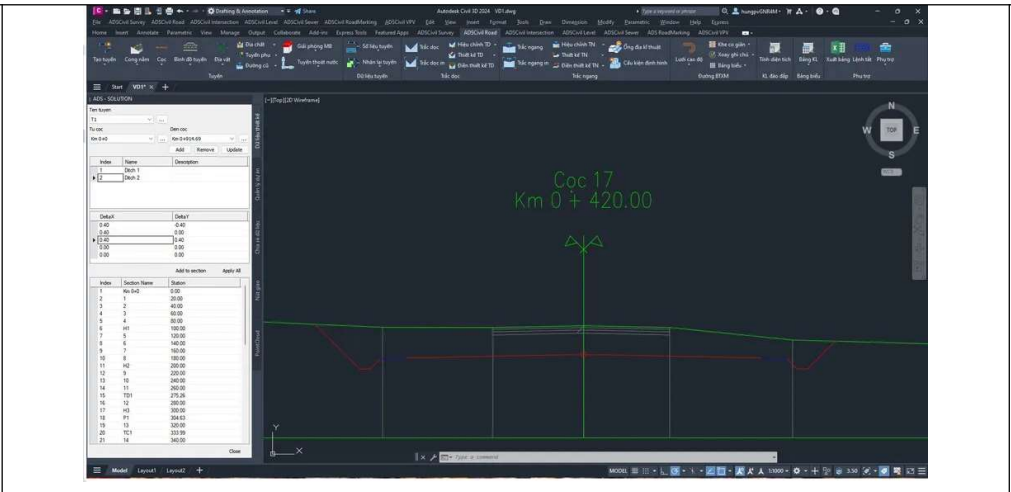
Drafting & Annotation
Share
Autodesk Civil 3D 2024 VD1.dwg
Type a keyword or phrase
File ADSCivil Survey ADSCivil Road ADSCivil Intersection ADSCivil Level ADSCivil Sewer ADSCivil RoadMarking ADSCivil VPV Edit View Insert Format Tools Draw Dimension Modify Parametric Window Help Express
Home Insert Annotate Parametric View Manage Output Collaborate Add-ins Express Tools Featured Apps ADSCivil Survey ADSCivil Road ADSCivil Intersection ADSCivil Level ADSCivil Sewer ADS RoadMarking ADSCivil VPV
Tạo tuyến Cong nằm Cọc Bình đồ tuyến Địa vật Địa chất Tuyến phụ Đường cũ Giải phóng MB Tuyến thoát nước Số liệu tuyến Nhận lại tuyến Trắc dọc Hiệu chỉnh TD Thiết kế TD Trắc dọc m Điền thiết kế TD Trắc ngang Hiệu chỉnh TN Thiết kế TN Trắc ngang m Điền thiết kế TN Ống địa kĩ thuật Cấu kiện định hình Lưới cao độ Khe co giãn Xoay ghi chú Bảng biểu Tính diện tích Bảng KL Xuất bảng Lệnh tắt Phụ trợ
Tuyến Dữ liệu tuyến Trắc dọc Trắc ngang Đường BTXM KL đào đắp Bảng biểu Phụ trợ
Start VD1* +
ADS - SOLUTION
Tên tuyến
T1
Từ cọc
Km 0+0
Đến cọc
Km 0+914.69
Add Remove Update
| Index | Name | Description |
|---|---|---|
| 1 | Dịch 1 | |
| 2 | Dịch 2 | |

| DeltaX | DeltaY |
|---|---|
| -0.40 | -0.40 |
| 0.40 | 0.00 |
| 0.40 | 0.40 |
| 0.00 | 0.00 |
| 0.00 | 0.00 |

Add to section Apply All
| Index | Section Name | Station |
|---|---|---|
| 1 | Km 0+0 | 0.00 |
| 2 | 1 | 20.00 |
| 3 | 2 | 40.00 |
| 4 | 3 | 60.00 |
| 5 | 4 | 80.00 |
| 6 | H1 | 100.00 |
| 7 | 5 | 120.00 |
| 8 | 6 | 140.00 |
| 9 | 7 | 160.00 |
| 10 | 8 | 180.00 |
| 11 | H2 | 200.00 |
| 12 | 9 | 220.00 |
| 13 | 10 | 240.00 |
| 14 | 11 | 260.00 |
| 15 | TD1 | 275.26 |
| 16 | 12 | 280.00 |
| 17 | H3 | 300.00 |
| 18 | P1 | 304.63 |
| 19 | 13 | 320.00 |
| 20 | TC1 | 333.99 |
| 21 | 14 | 340.00 |

Close
Dữ liệu thiết kế
Quản lý dữ án
Chia sẻ dữ liệu
Nút giao
PointCloud
[-][Top][2D Wireframe]
Coc 17
Km 0 + 420.00
N
W TOP E
S
WCS
Y
X
Type a command
Model Layout1 Layout2 +
MODEL 1:1000 3.50